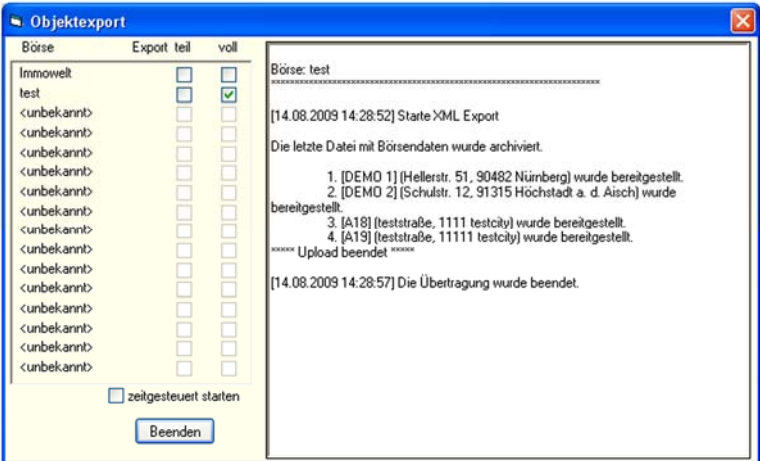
Objektexport

| Börse | Export teil | voll |
|---|---|---|
| Immowelt | | |
| test | | |
| <unbekannt> | | |
| <unbekannt> | | |
| <unbekannt> | | |
| <unbekannt> | | |
| <unbekannt> | | |
| <unbekannt> | | |
| <unbekannt> | | |
| <unbekannt> | | |
| <unbekannt> | | |
| <unbekannt> | | |
| <unbekannt> | | |
| <unbekannt> | | |
| <unbekannt> | | |
| <unbekannt> | | |

zeitgesteuert starten

Beenden

Börse: test
****************************************************************

[14.08.2009 14:28:52] Starte XML Export

Die letzte Datei mit Börsendaten wurde archiviert.

1. [DEMO 1] (Hellerstr. 51, 90482 Nürnberg) wurde bereitgestellt.
2. [DEMO 2] (Schulstr. 12, 91315 Höchstadt a. d. Aisch) wurde bereitgestellt.
3. [A18] (teststraße, 1111 testcity) wurde bereitgestellt.
4. [A19] (teststraße, 11111 testcity) wurde bereitgestellt.
***** Upload beendet *****

[14.08.2009 14:28:57] Die Übertragung wurde beendet.